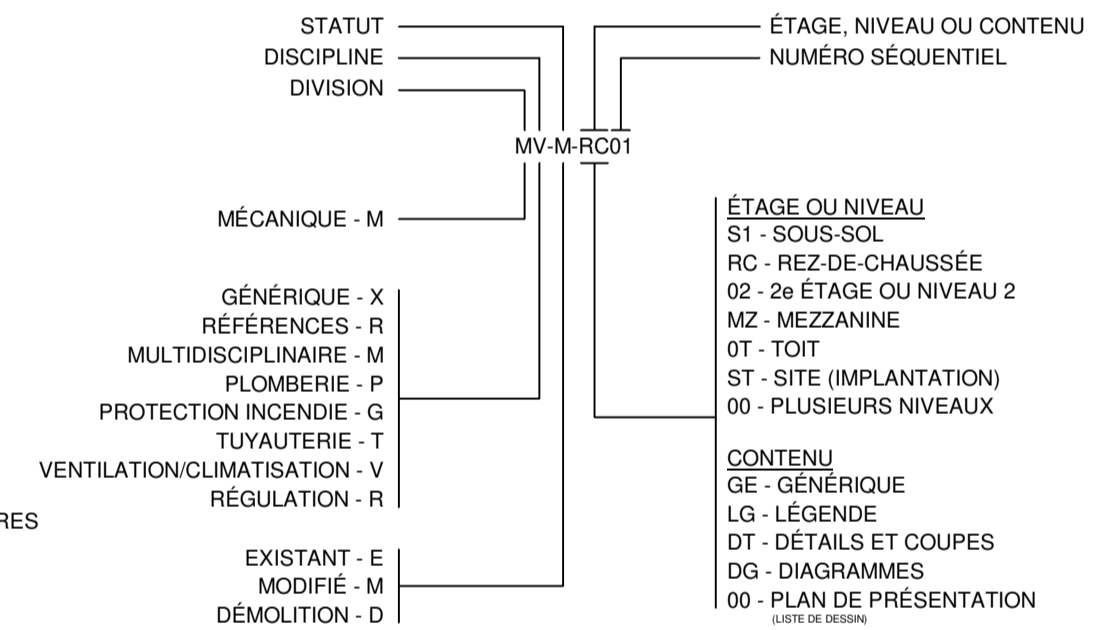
STATUT
DISCIPLINE
DIVISION

ÉTAGE, NIVEAU OU CONTENU
NUMÉRO SÉQUENTIEL

MV-M-RC01

MÉCANIQUE - M

GÉNÉRIQUE - X
RÉFÉRENCES - R
MULTIDISCIPLINAIRE - M
PLOMBERIE - P
PROTECTION INCENDIE - G
TUYAUTERIE - T
VENTILATION/CLIMATISATION - V
RÉGULATION - R

RES

EXISTANT - E
MODIFIÉ - M
DÉMOLITION - D

ÉTAGE OU NIVEAU
S1 - SOUS-SOL
RC - REZ-DE-CHAUSSÉE
02 - 2e ÉTAGE OU NIVEAU 2
MZ - MEZZANINE
0T - TOIT
ST - SITE (IMPLANTATION)
00 - PLUSIEURS NIVEAUX

CONTENU
GE - GÉNÉRIQUE
LG - LÉGENDE
DT - DÉTAILS ET COUPES
DG - DIAGRAMMES
00 - PLAN DE PRÉSENTATION
(LISTE DE DESSIN)